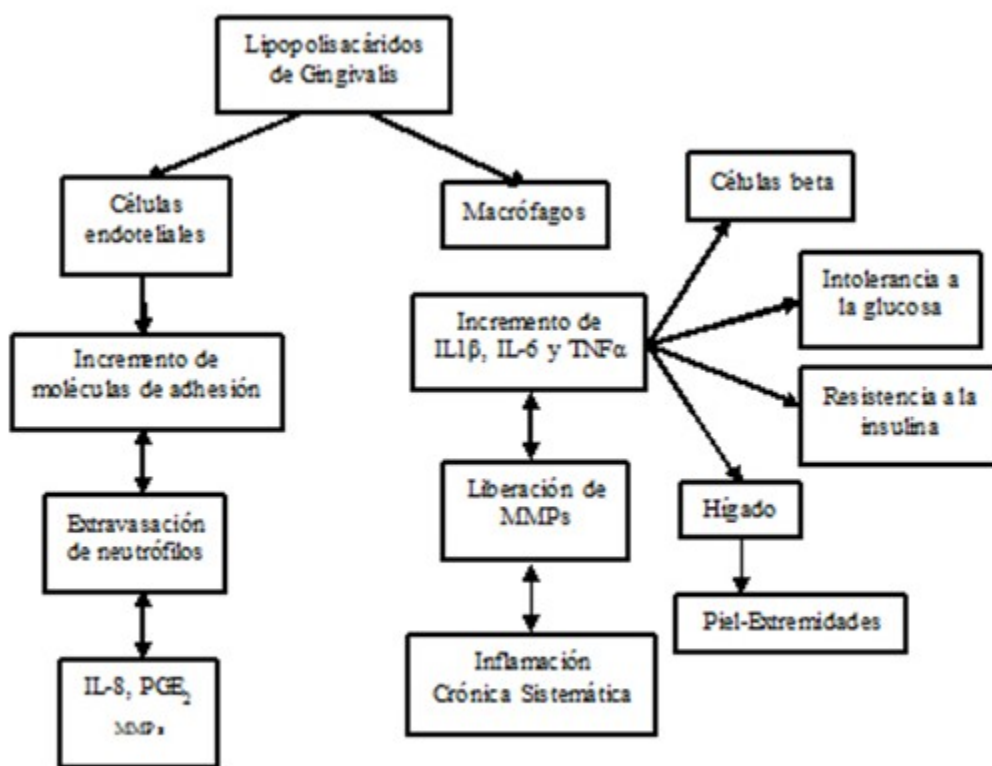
Lipopolisacáridos de Gingivalis

Células endoteliales

Macrófagos

Células beta

Intolerancia a la glucosa

Incremento de IL1β, IL-6 y TNFα

Incremento de moléculas de adhesión

Resistencia a la insulina

Extravasación de neutrófilos

Liberación de MMPs

Hígado

Piel-Extremidades

Inflamación Crónica Sistemática

IL-8, $PGE_2$ MMPs